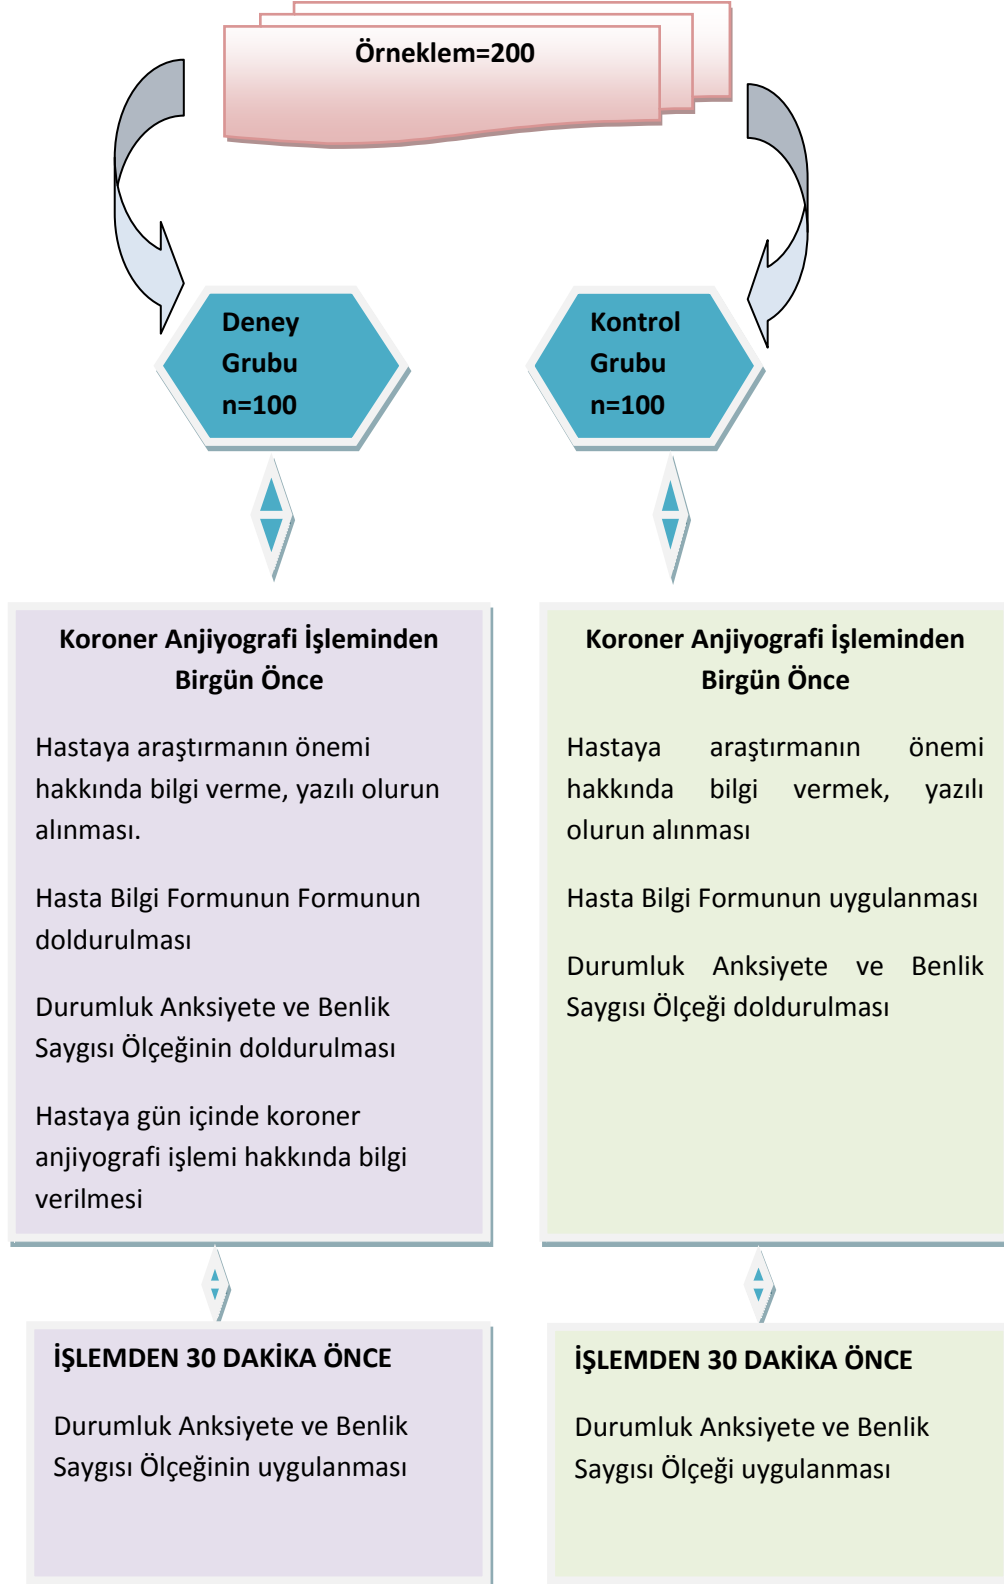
Örneklem=200

Deney Grubu n=100

Kontrol Grubu n=100

Koroner Anjiyografi İşleminden Birgün Önce

Hastaya araştırmanın önemi hakkında bilgi verme, yazılı olurun alınması.

Hasta Bilgi Formunun Formunun doldurulması

Durumluk Anksiyete ve Benlik Saygısı Ölçeğinin doldurulması

Hastaya gün içinde koroner anjiyografi işlemi hakkında bilgi verilmesi

Koroner Anjiyografi İşleminden Birgün Önce

Hastaya araştırmanın önemi hakkında bilgi vermek, yazılı olurun alınması

Hasta Bilgi Formunun uygulanması

Durumluk Anksiyete ve Benlik Saygısı Ölçeği doldurulması

İŞLEMDEN 30 DAKİKA ÖNCE

Durumluk Anksiyete ve Benlik Saygısı Ölçeğinin uygulanması

İŞLEMDEN 30 DAKİKA ÖNCE

Durumluk Anksiyete ve Benlik Saygısı Ölçeği uygulanması